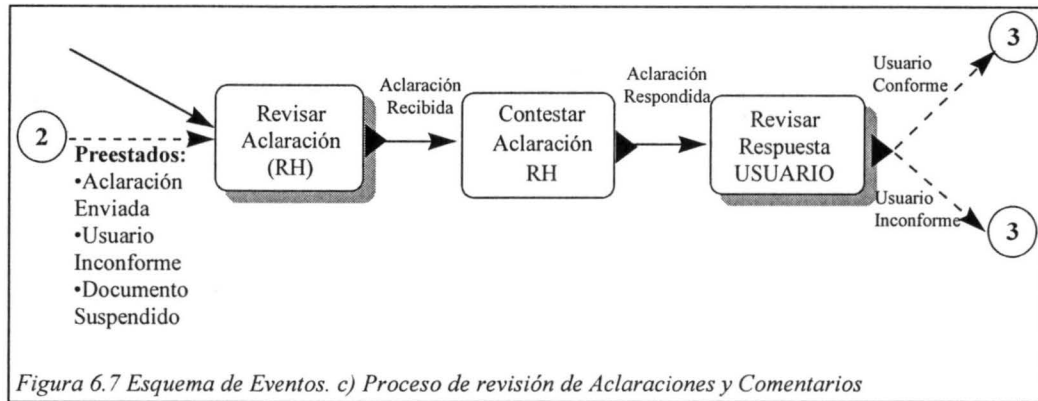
2

Preestados:
•Aclaración Enviada
•Usuario Inconforme
•Documento Suspendido

Revisar Aclaración (RH)

Aclaración Recibida

Contestar Aclaración RH

Aclaración Respondida

Revisar Respuesta USUARIO

Usuario Conforme

3

Usuario Inconforme

3

Figura 6.7 Esquema de Eventos. c) Proceso de revisión de Aclaraciones y Comentarios